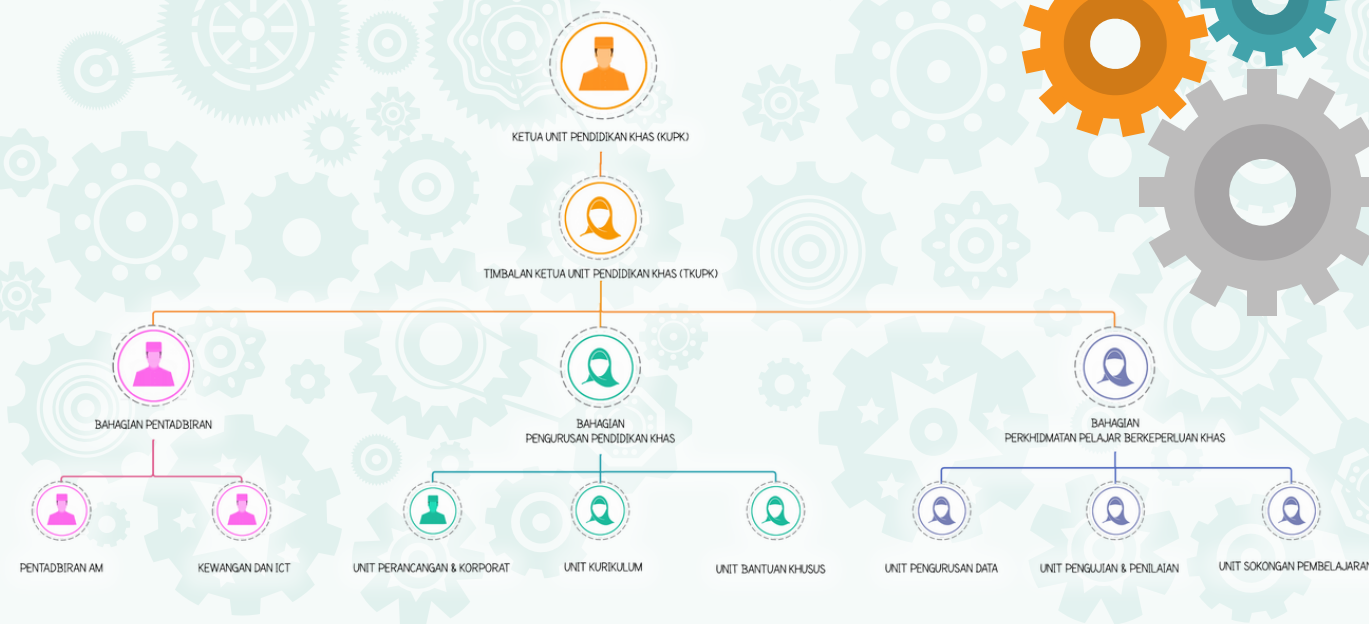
KETUA UNIT PENDIDIKAN KHAS (KUPK)

TIMBALAN KETUA UNIT PENDIDIKAN KHAS (TKUPK)

BAHAGIAN PENTADBIRAN

BAHAGIAN PENGURUSAN PENDIDIKAN KHAS

BAHAGIAN PERKHIDMATAN PELAJAR BERKEPERLUAN KHAS

PENTADBIRAN AM

KEWANGAN DAN ICT

UNIT PERANCANGAN & KORPORAT

UNIT KURIKULUM

UNIT BANTUAN KHUSUS

UNIT PENGURUSAN DATA

UNIT PENGUJIAN & PENILAIAN

UNIT SOKONGAN PEMBELAJARAN